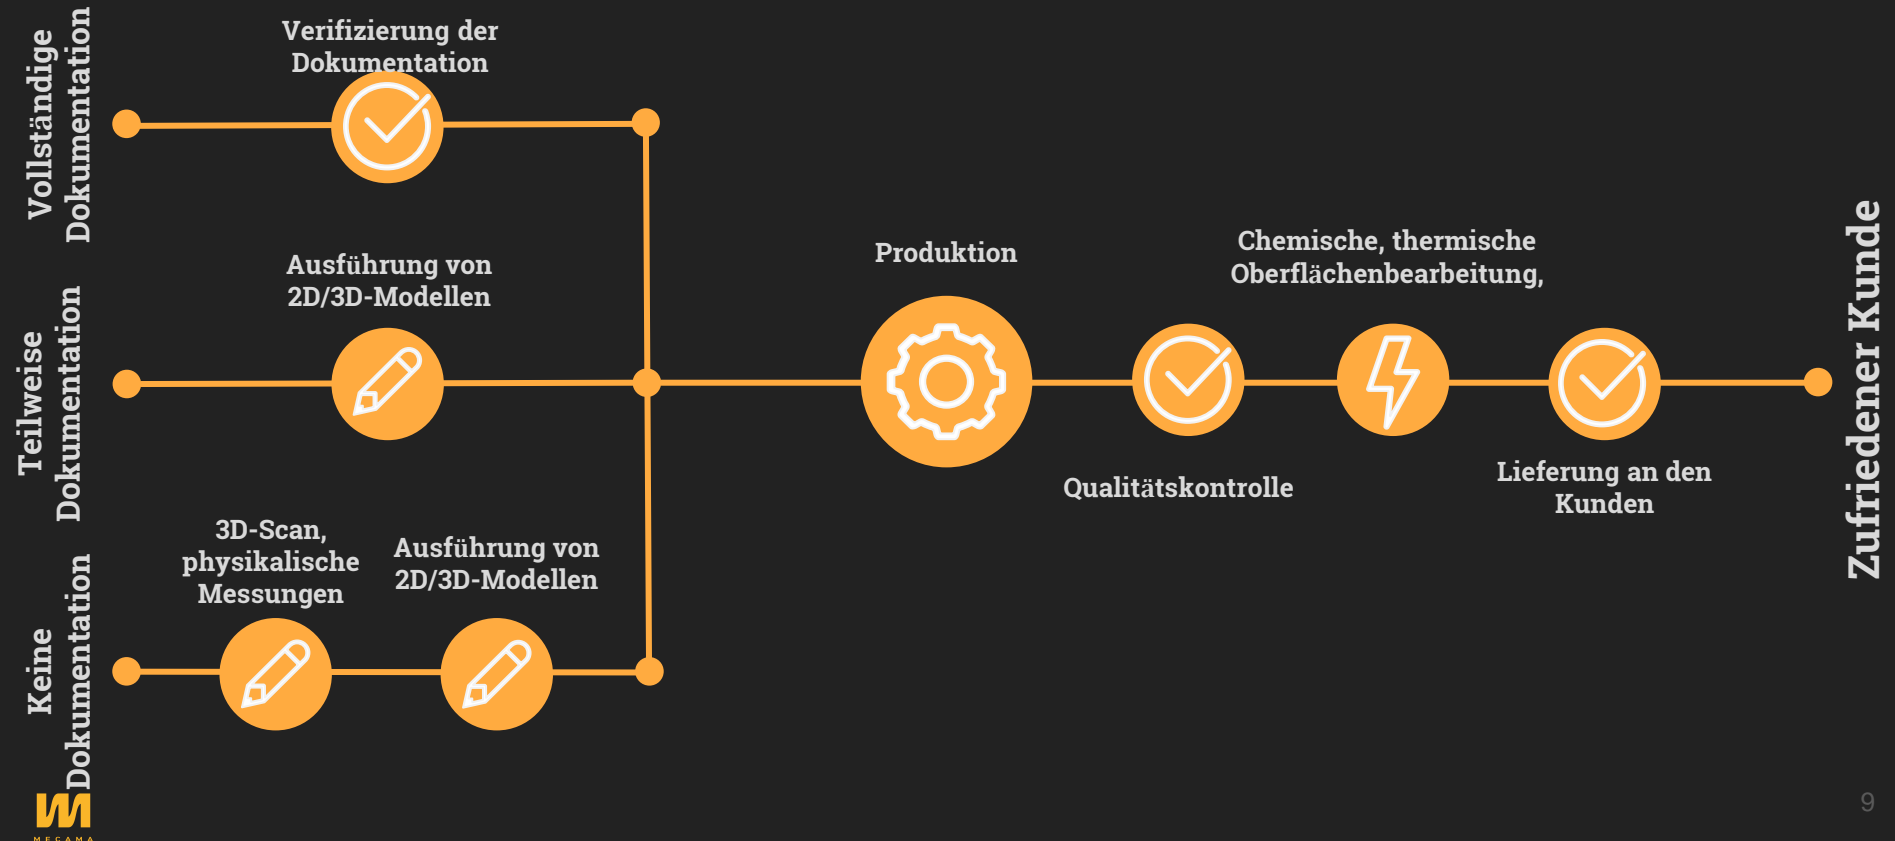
Vollständige Dokumentation

Verifizierung der Dokumentation

Teilweise Dokumentation

Ausführung von 2D/3D-Modellen

Keine Dokumentation

3D-Scan, physikalische Messungen

Ausführung von 2D/3D-Modellen

Produktion

Chemische, thermische Oberflächenbearbeitung,

Qualitätskontrolle

Lieferung an den Kunden

Zufriedener Kunde

MEGAMA

9